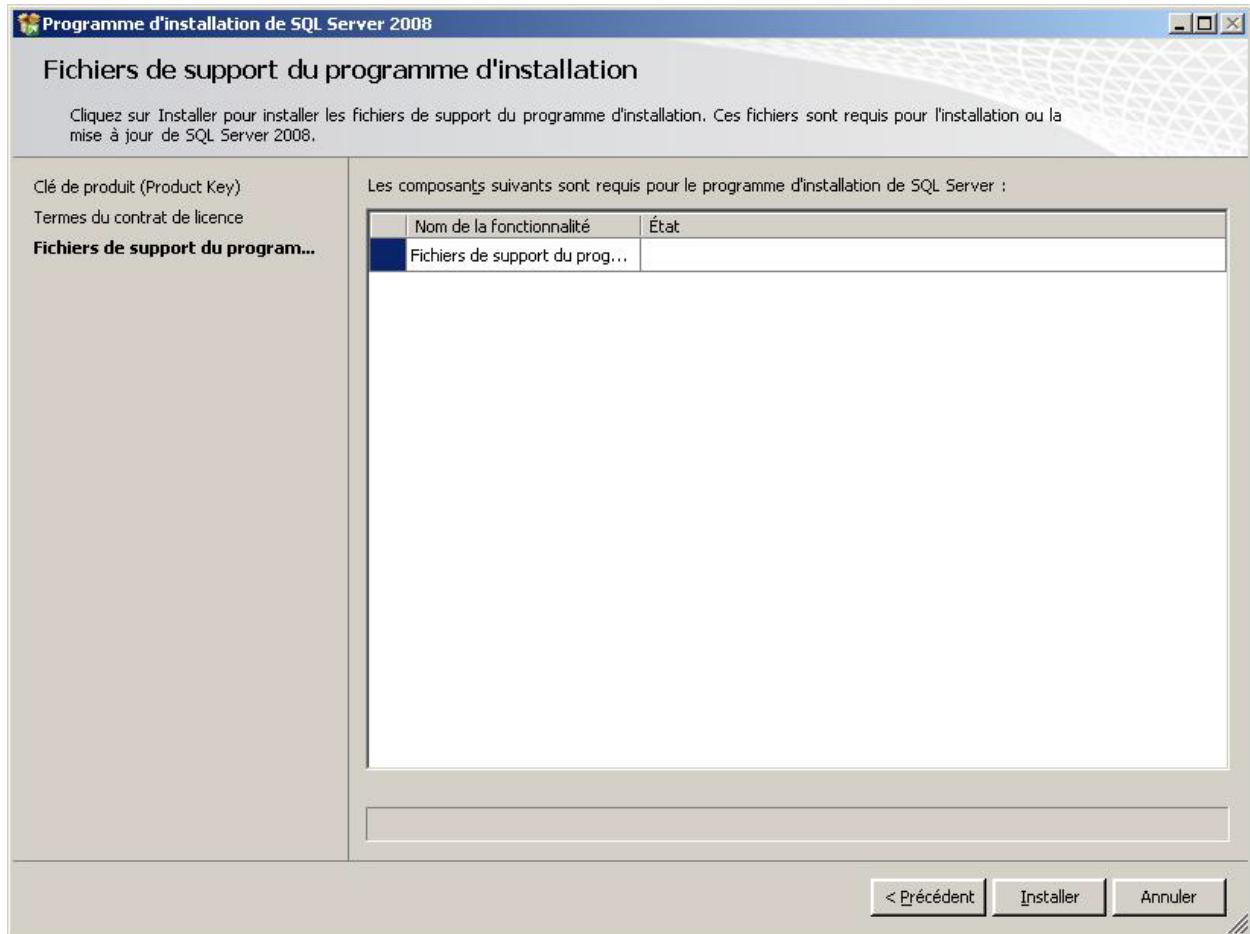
Programme d'installation de SQL Server 2008

Fichiers de support du programme d'installation

Cliquez sur Installer pour installer les fichiers de support du programme d'installation. Ces fichiers sont requis pour l'installation ou la mise à jour de SQL Server 2008.

Clé de produit (Product Key)
Termes du contrat de licence
**Fichiers de support du program...**

Les composants suivants sont requis pour le programme d'installation de SQL Server :

| | Nom de la fonctionnalité | État |
|---|---|---|
| | Fichiers de support du prog... | |

< Précédent | Installer | Annuler